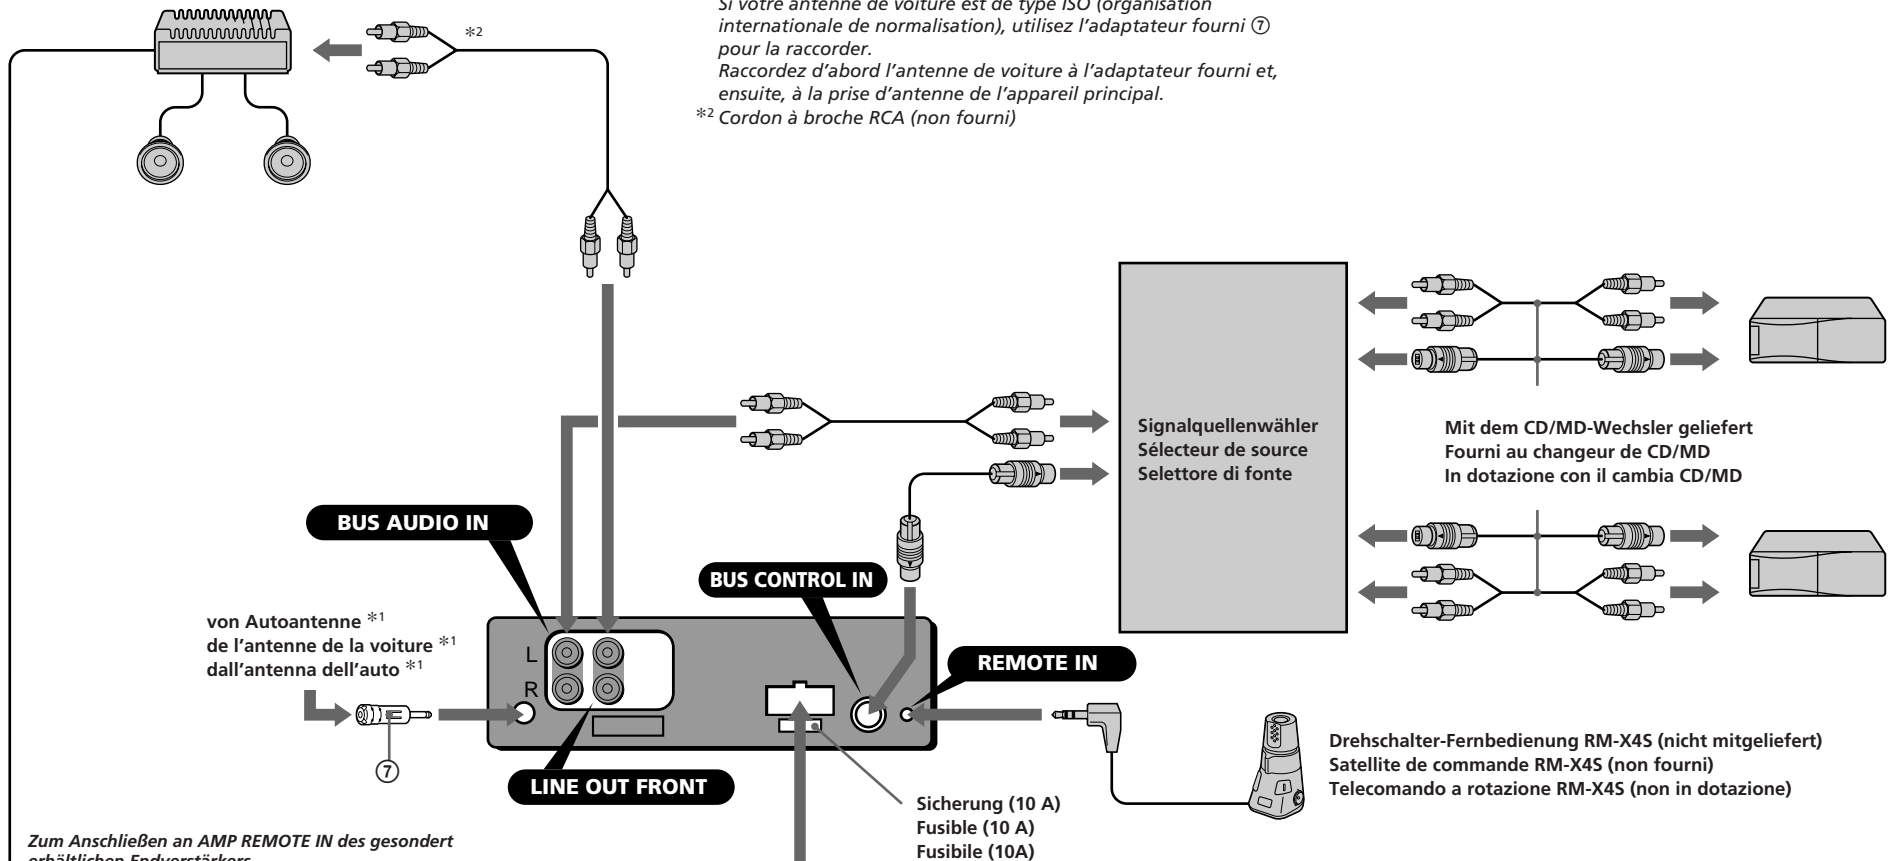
Si votre antenne de voiture est de type ISO (organisation internationale de normalisation), utilisez l'adaptateur fourni ⑦ pour la raccorder.
Raccordez d'abord l'antenne de voiture à l'adaptateur fourni et, ensuite, à la prise d'antenne de l'appareil principal.
$*2$ Cordon à broche RCA (non fourni)

$*2$

Signalquellenwähler
Sélecteur de source
Selettore di fonte

Mit dem CD/MD-Wechsler geliefert
Fourni au changeur de CD/MD
In dotazione con il cambia CD/MD

BUS AUDIO IN

BUS CONTROL IN

von Autoantenne $*1$
de l'antenne de la voiture $*1$
dall'antenna dell'auto $*1$

L
R

REMOTE IN

⑦

LINE OUT FRONT

Sicherung (10 A)
Fusible (10 A)
Fusibile (10A)

Drehschalter-Fernbedienung RM-X4S (nicht mitgeliefert)
Satellite de commande RM-X4S (non fourni)
Telecomando a rotazione RM-X4S (non in dotazione)

Zum Anschließen an AMP REMOTE IN des gesondert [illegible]